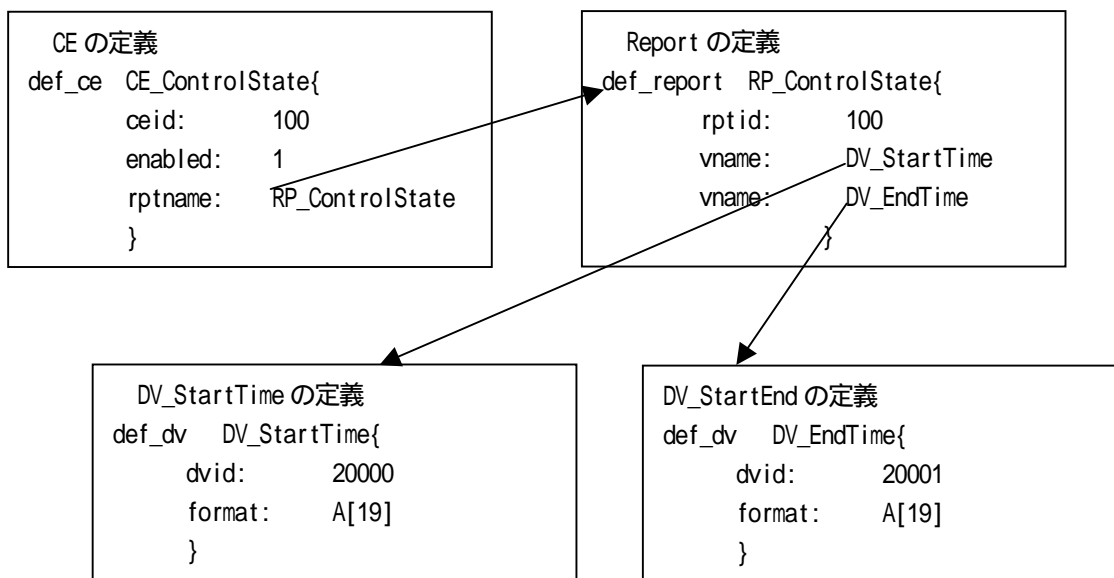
CE の定義
def_ce CE_ControlState{
ceid: 100
enabled: 1
rptname: RP_ControlState
}

Report の定義
def_report RP_ControlState{
rptid: 100
vname: DV_StartTime
vname: DV_EndTime
}

DV_StartTime の定義
def_dv DV_StartTime{
dvid: 20000
format: A[19]
}

DV_StartEnd の定義
def_dv DV_EndTime{
dvid: 20001
format: A[19]
}